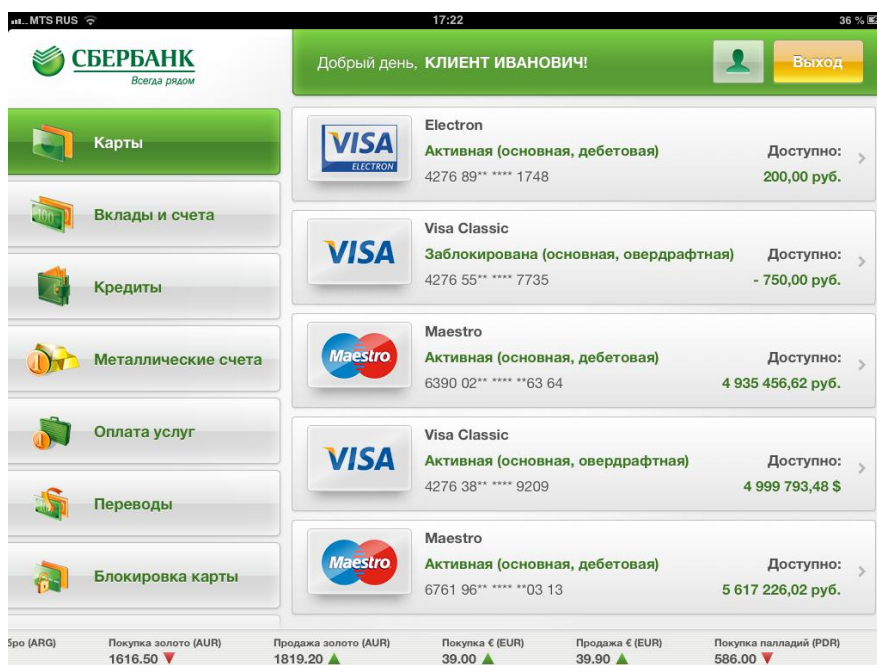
MTS RUS 17:22 36 %

СБЕРБАНК
Всегда рядом

Добрый день, КЛИЕНТ ИВАНОВИЧ!

Выход

Карты

Вклады и счета

Кредиты

Металлические счета

Оплата услуг

Переводы

Блокировка карты

VISA ELECTRON
Electron
Активная (основная, дебетовая)
4276 89** **** 1748
Доступно:
200,00 руб.

VISA
Visa Classic
Заблокирована (основная, овердрафтная)
4276 55** **** 7735
Доступно:
- 750,00 руб.

Maestro
Maestro
Активная (основная, дебетовая)
6390 02** **** **63 64
Доступно:
4 935 456,62 руб.

VISA
Visa Classic
Активная (основная, овердрафтная)
4276 38** **** 9209
Доступно:
4 999 793,48 $

Maestro
Maestro
Активная (основная, дебетовая)
6761 96** **** **03 13
Доступно:
5 617 226,02 руб.

бро (ARG)
Покупка золото (AUR) 1616.50
Продажа золото (AUR) 1819.20
Покупка € (EUR) 39.00
Продажа € (EUR) 39.90
Покупка палладий (PDR) 586.00